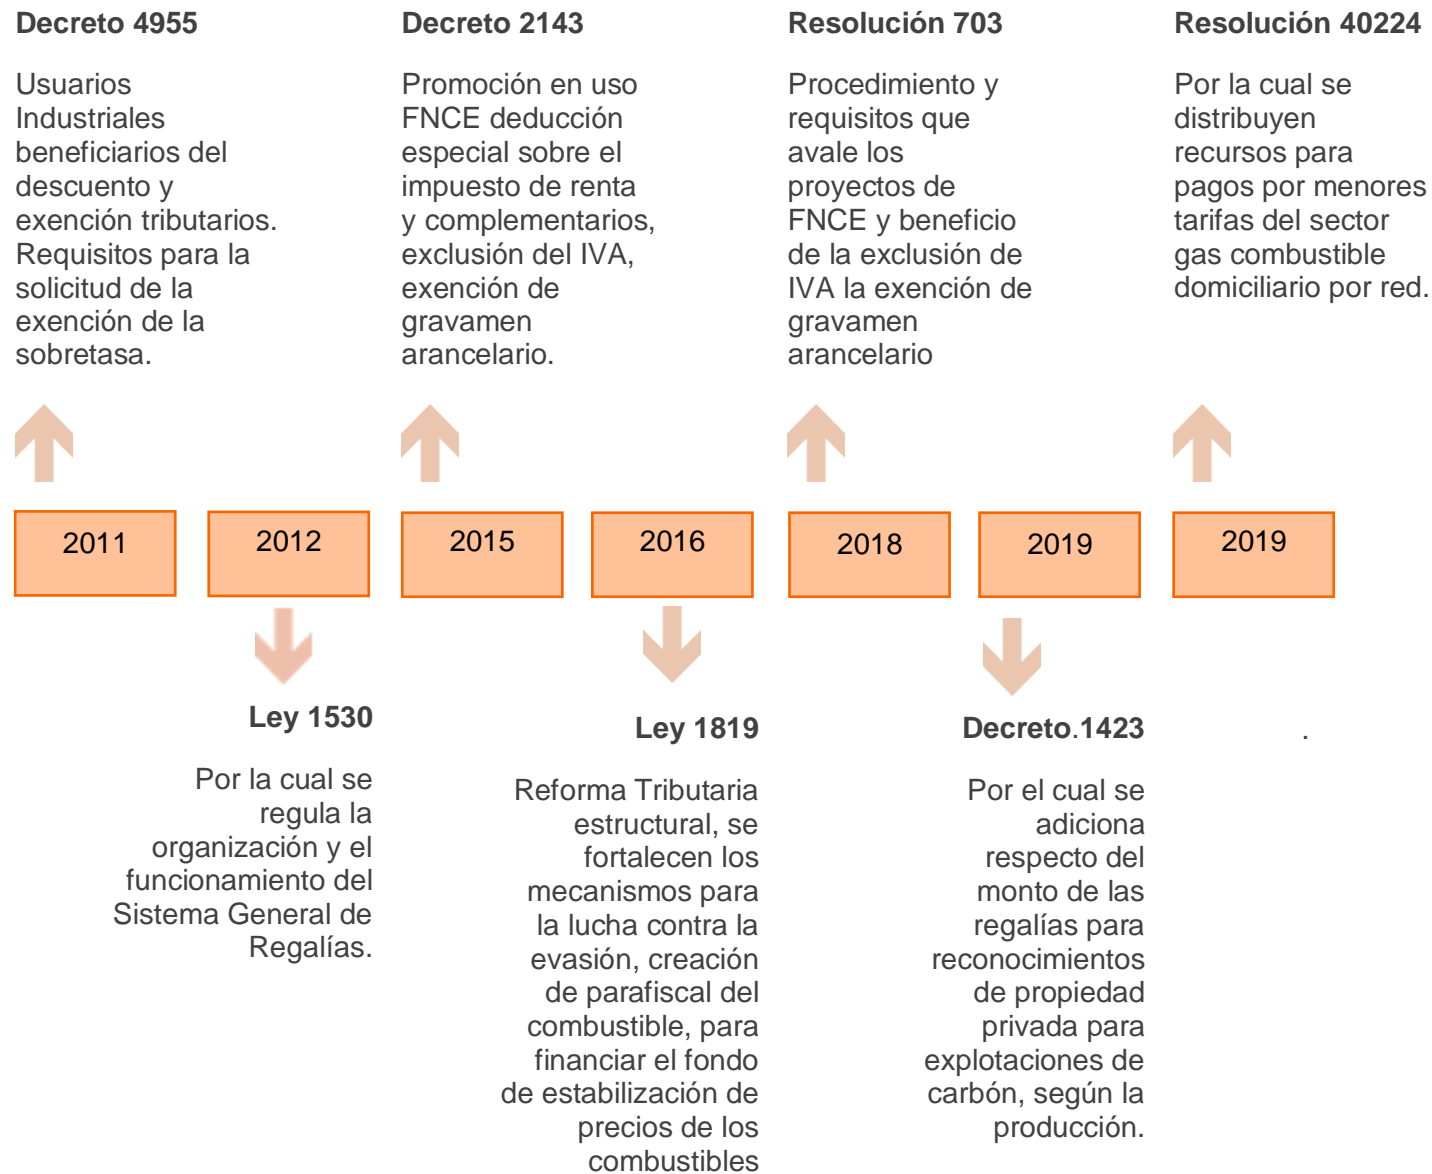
Decreto 4955

Usuarios Industriales beneficiarios del descuento y exención tributarios. Requisitos para la solicitud de la exención de la sobretasa.

Decreto 2143

Promoción en uso FNCE deducción especial sobre el impuesto de renta y complementarios, exclusión del IVA, exención de gravamen arancelario.

Resolución 703

Procedimiento y requisitos que avale los proyectos de FNCE y beneficio de la exclusión de IVA la exención de gravamen arancelario

Resolución 40224

Por la cual se distribuyen recursos para pagos por menores tarifas del sector gas combustible domiciliario por red.

2011

2012

2015

2016

2018

2019

2019

Ley 1530

Por la cual se regula la organización y el funcionamiento del Sistema General de Regalías.

Ley 1819

Reforma Tributaria estructural, se fortalecen los mecanismos para la lucha contra la evasión, creación de parafiscal del combustible, para financiar el fondo de estabilización de precios de los combustibles

Decreto.1423

Por el cual se adiciona respecto del monto de las regalías para reconocimientos de propiedad privada para explotaciones de carbón, según la producción.

.